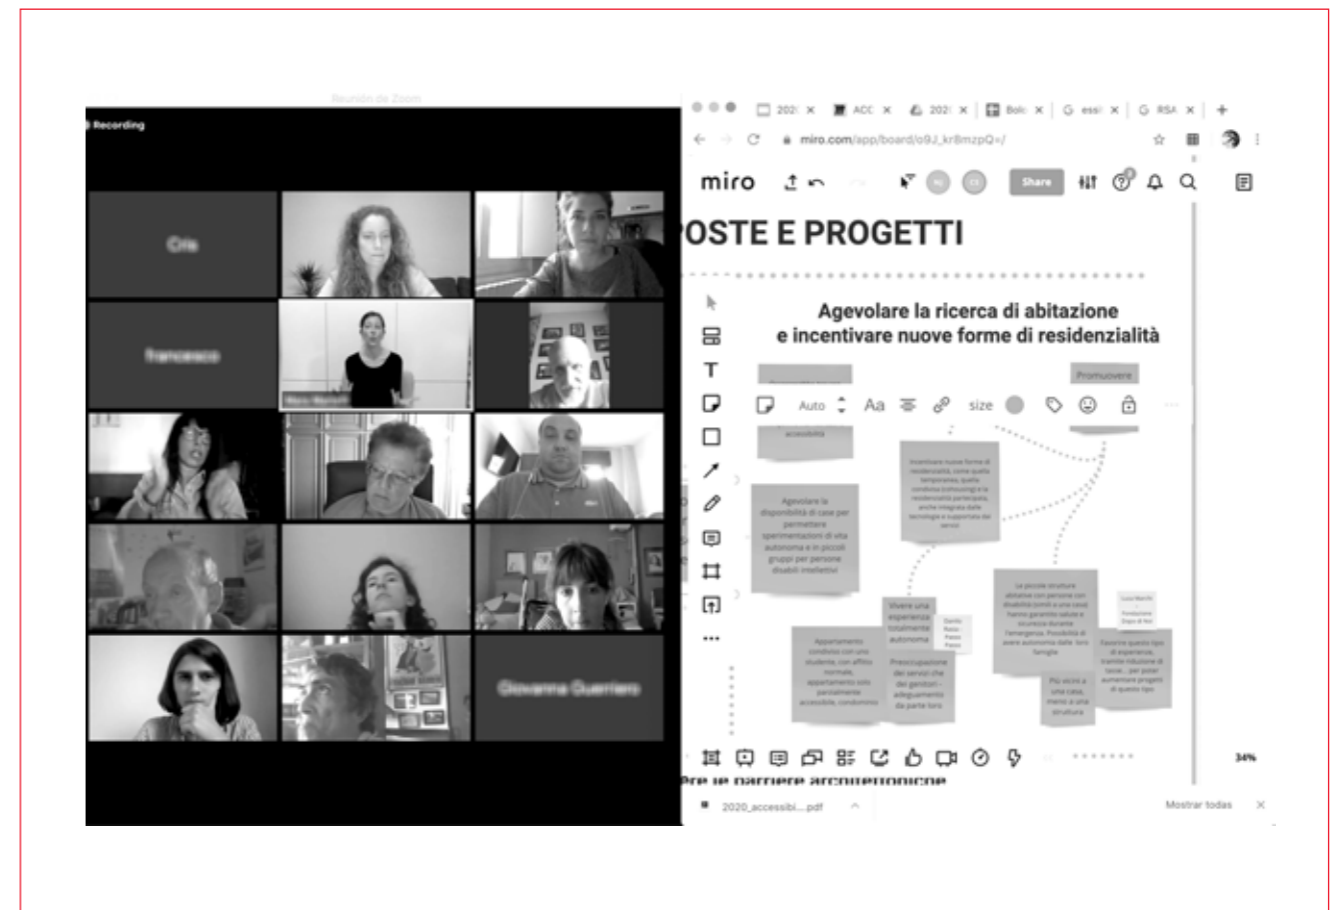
Reunión de Zoom

Recording

Cris

Francesco

Giovanna Guerriero

2020 × ACC × 2020 × Bolo × essi × RSA × +

miro.com/app/board/o9J_kr8mzpQ=/

miro

Share

OSTE E PROGETTI

Agevolare la ricerca di abitazione e incentivare nuove forme di residenzialità

Promuovere

Auto Aa size

accessibilità

Incentivare nuove forme di residenzialità, come quella temporanea, quella condivisa (cohousing) e la residenzialità partecipata, anche integrata dalle tecnologie e supportata dai servizi

Agevolare la disponibilità di case per permettere sperimentazioni di vita autonoma e in piccoli gruppi per persone disabili intellettivi

Le piccole strutture abitative con persone con disabilità (simili a una casa), hanno garantito salute e sicurezza durante l'emergenza. Possibilità di avere autonomia dalle loro famiglie

Vivere una esperienza totalmente autonoma

Appartamento condiviso con uno studente, con affitto normale, appartamento solo parzialmente accessibile, condominio

Preoccupazione dei servizi che dei genitori - adeguamento da parte loro

Più vicini a una casa, meno a una struttura

Favorire questo tipo di esperienze, tramite riduzione di tasse... per poter aumentare progetti di questo tipo

34%

Pre le barriere architettoniche

2020_accessibi....pdf

Mostrar todas